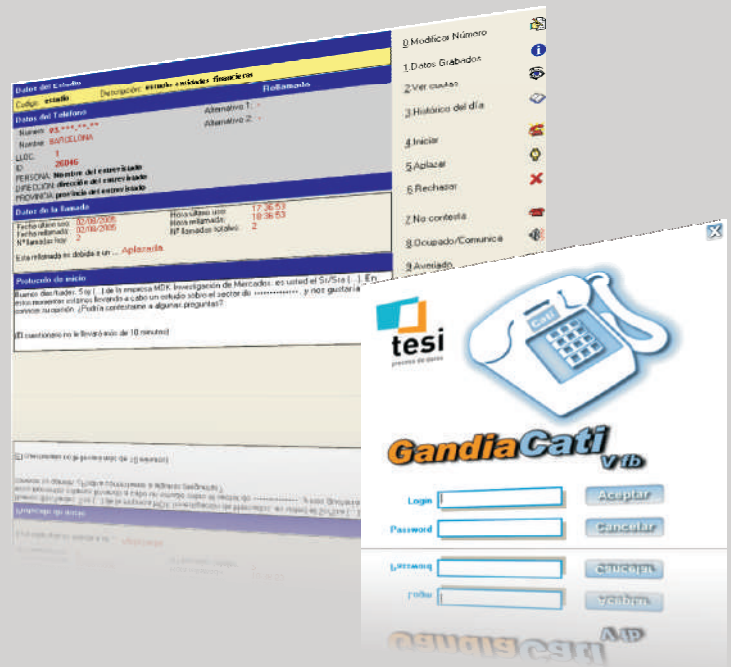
Datos del Estudio
Rellamada
Codigo: estudio
Descripcion: estudio entidades financieras
Datos del Telefono
Numero: 93.***.**.**
Nombre: BARCELONA
LLOC: 1
ID: 26046
PERSONA: Nombre del entrevistado
DIRECCION: dirección del entrevistado
PROVINCIA: provincia del entrevistado
Alternativo 1: -
Alternativo 2: -
Datos de la llamada
Fecha último uso: 02/08/2005
Fecha rellamada: 02/08/2005
Nº llamadas hoy: 2
Hora último uso: 17:36:53
Hora rellamada: 18:36:53
Nº llamadas totales: 2
Esta rellamada es debida a un ... Aplazada
Protocolo de inicio
Buenos dias/tardes. Soy [...] de la empresa MDK Investigación de Mercados, ¿es usted el Sr/Sra [...]. En estos momentos estamos llevando a cabo un estudio sobre el sector de **********, y nos gustaría conocer su opinión. ¿Podría contestarme a algunas preguntas?
(El cuestionario no le llevará más de 10 minutos)
0 Modificar Número
1 Datos Grabados
2 Ver cuotas
3 Histórico del día
4 Iniciar
5 Aplazar
6 Rechazar
7 No contesta
8 Ocupado/Comunica
9 Averiado
tesi
procesos de datos
Cati
GandiaCati
V fb
Login
Password
Aceptar
Cancelar